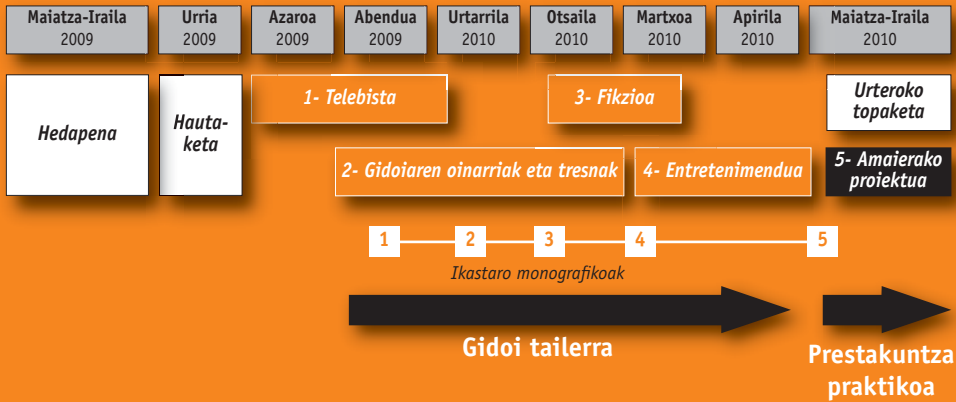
Maiatza-Iraila 2009
Urria 2009
Azaroa 2009
Abendua 2009
Urtarrila 2010
Otsaila 2010
Martxoa 2010
Apirila 2010
Maiatza-Iraila 2010

Hedapena

Hautaketa

1- Telebista

3- Fikzioa

Urteroko topaketa

2- Gidoiaren oinarriak eta tresnak

4- Entretenimendua

5- Amaierako proiektua

1 2 3 4 5

Ikastaro monografikoak

Gidoi tailerra

Prestakuntza praktikoa